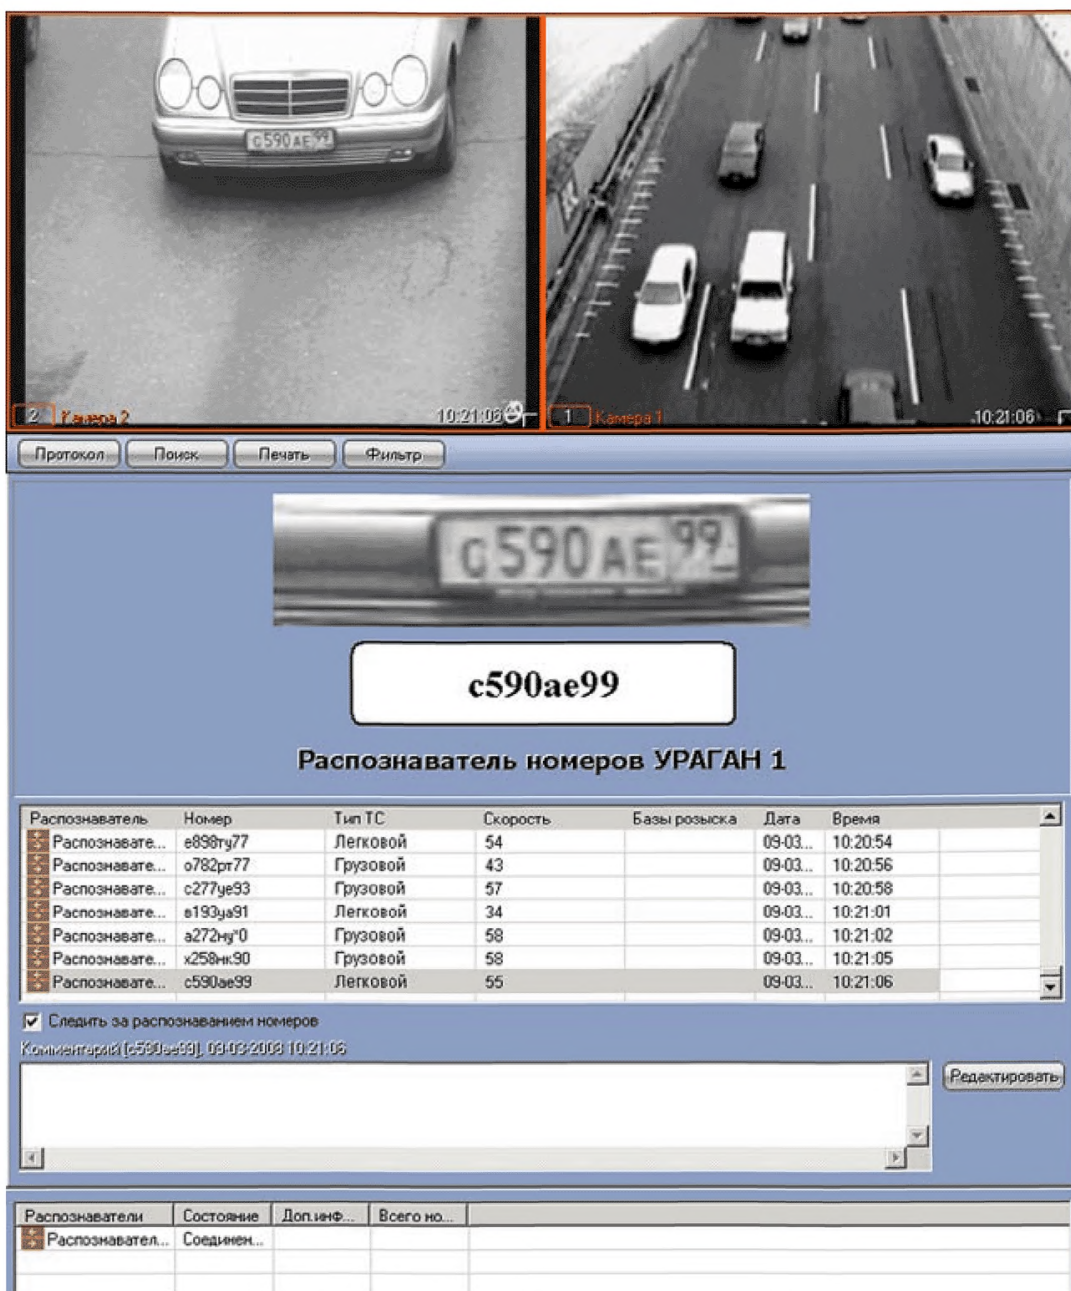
c590AE99

2 Камера 2 10:21:06

1 Камера 1 10:21:06

Протокол Поиск Печать Фильтр

c590AE99

c590ae99

Распознаватель номеров УРАГАН 1

| Распознаватель | Номер | Тип ТС | Скорость | Базы розыска | Дата | Время |
|---|---|---|---|---|---|---|
| Распознавате... | е898ту77 | Легковой | 54 | | 09-03... | 10:20:54 |
| Распознавате... | о782рт77 | Грузовой | 43 | | 09-03... | 10:20:56 |
| Распознавате... | с277уе93 | Грузовой | 57 | | 09-03... | 10:20:58 |
| Распознавате... | в193уа91 | Легковой | 34 | | 09-03... | 10:21:01 |
| Распознавате... | а272ну*0 | Грузовой | 58 | | 09-03... | 10:21:02 |
| Распознавате... | х258нк90 | Грузовой | 58 | | 09-03... | 10:21:05 |
| Распознавате... | с590ае99 | Легковой | 55 | | 09-03... | 10:21:06 |

Следить за распознаванием номеров

Комментарий [c590ae99], 09-03-2008 10:21:06

Редактировать

| Распознаватели | Состояние | Доп.инф... | Всего но... |
|---|---|---|---|
| Распознавател... | Соединен... | | |